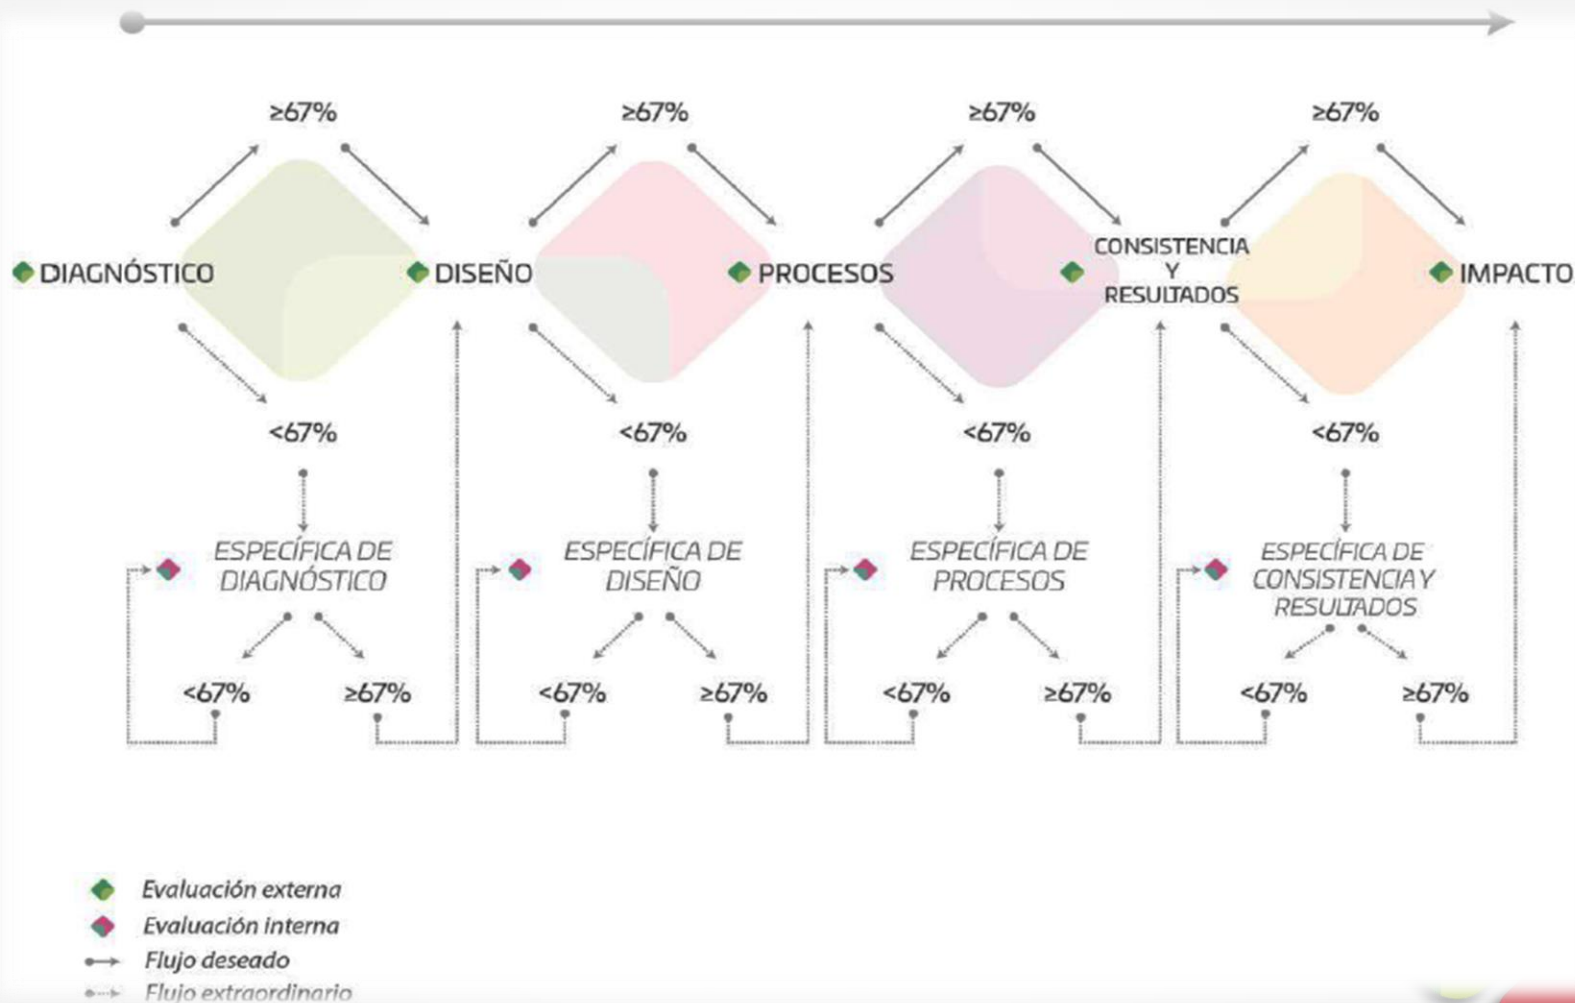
≥67%

≥67%

≥67%

≥67%

DIAGNÓSTICO DISEÑO PROCESOS CONSISTENCIA Y RESULTADOS IMPACTO

<67%

<67%

<67%

<67%

ESPECÍFICA DE DIAGNÓSTICO

ESPECÍFICA DE DISEÑO

ESPECÍFICA DE PROCESOS

ESPECÍFICA DE CONSISTENCIA Y RESULTADOS

<67% ≥67%

<67% ≥67%

<67% ≥67%

<67% ≥67%

Evaluación externa
Evaluación interna
Flujo deseado
Flujo extraordinario